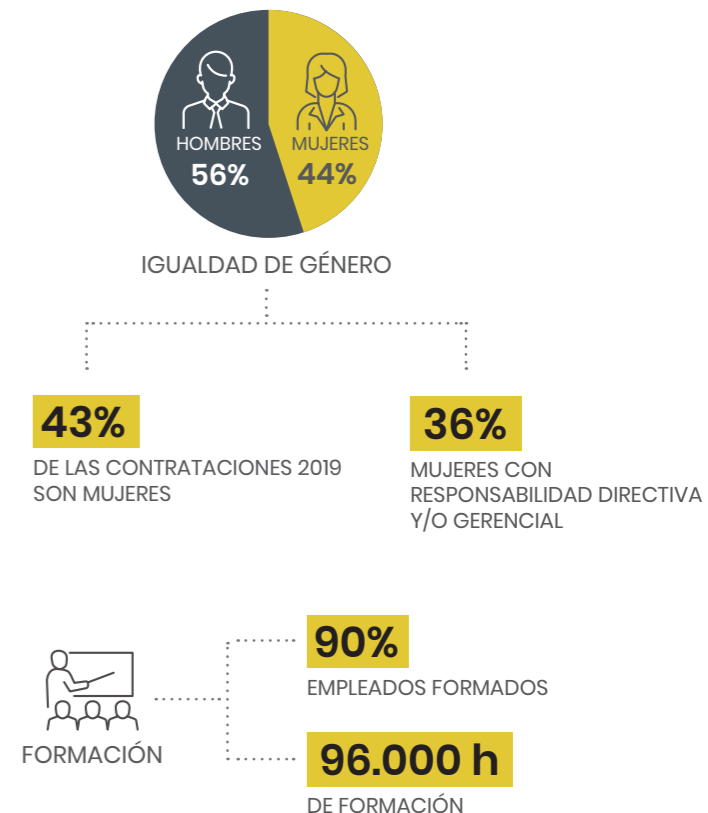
HOMBRES
56%

MUJERES
44%

IGUALDAD DE GÉNERO

43%
DE LAS CONTRATACIONES 2019 SON MUJERES

36%
MUJERES CON RESPONSABILIDAD DIRECTIVA Y/O GERENCIAL

FORMACIÓN

90%
EMPLEADOS FORMADOS

96.000 h
DE FORMACIÓN